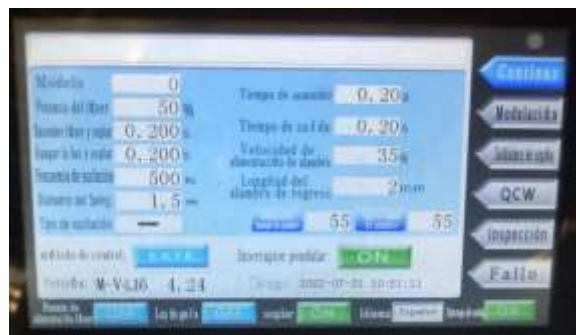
Modelo 0
Potencia del láser 50 %
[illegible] 0, 200 s
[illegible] 0, 200 s
Frecuencia de oscilación 500 Hz
Diámetro del Swing 1, 5 mm
Tipo de oscilación —
Tiempo de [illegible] 0, 20 s
Tiempo de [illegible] 0, 20 s
Velocidad de alimentación de alambre 35 %
Longitud del alambre de regreso 2 mm
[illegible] 55 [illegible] 55
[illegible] de control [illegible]
Interruptor pedal ON
Versión M-V436 4.24
Tiempo 2022-07-01 10:31:11
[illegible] OFF Luz de guía OFF soplar ON Idioma Español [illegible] ON
Continuo
Modulación
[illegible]
QCW
Inspección
Fallo